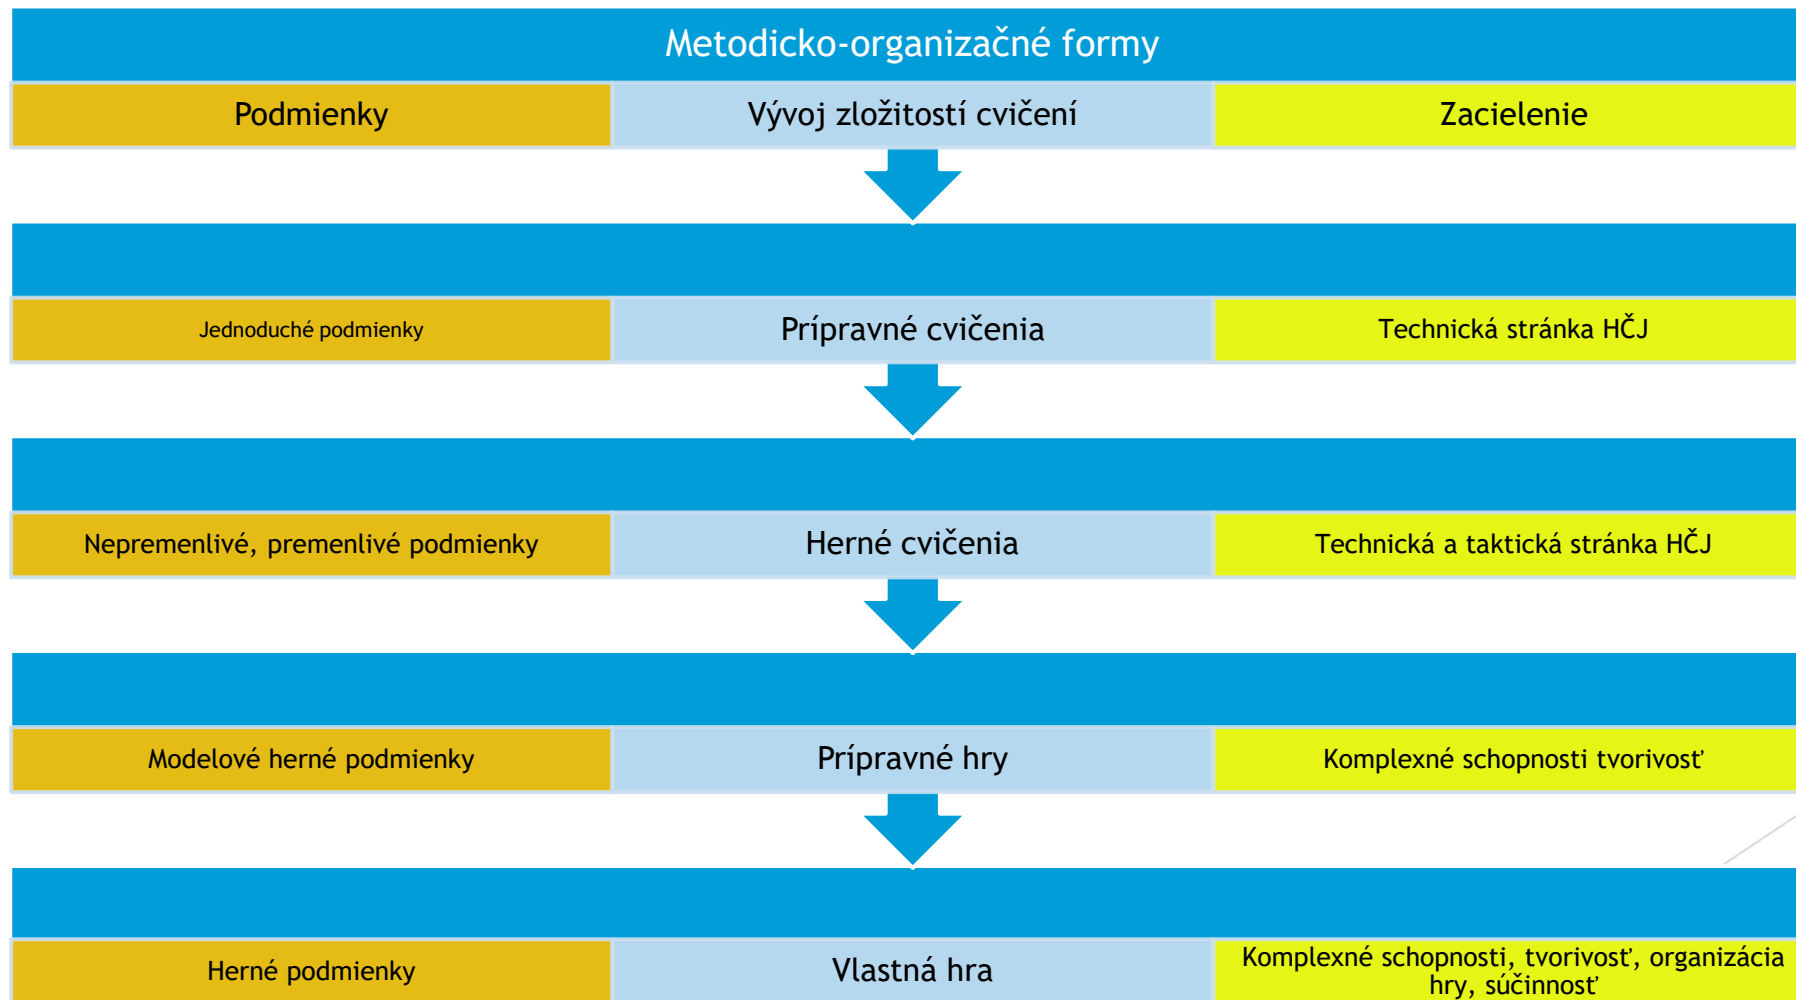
Metodicko-organizačné formy

| Podmienky | Vývoj zložitostí cvičení | Zacielenie |
|---|---|---|
| Jednoduché podmienky | Prípravné cvičenia | Technická stránka HČJ |
| Nepremenlivé, premenlivé podmienky | Herné cvičenia | Technická a taktická stránka HČJ |
| Modelové herné podmienky | Prípravné hry | Komplexné schopnosti tvorivosť |
| Herné podmienky | Vlastná hra | Komplexné schopnosti, tvorivosť, organizácia hry, súčinnosť |